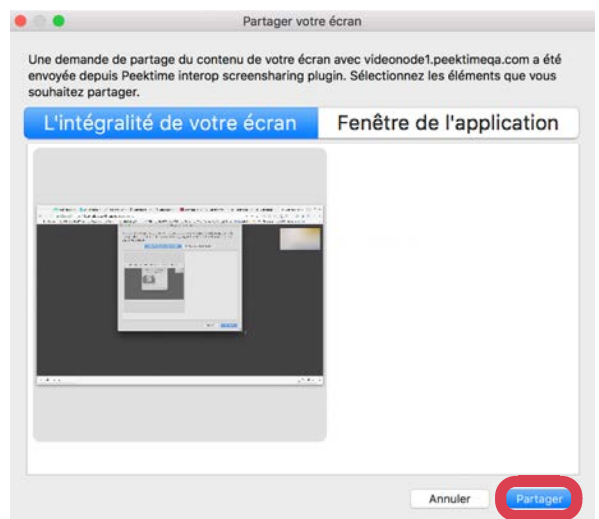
Partager votre écran

Une demande de partage du contenu de votre écran avec videonode1.peektimeqa.com a été envoyée depuis Peektime interop screensharing plugin. Sélectionnez les éléments que vous souhaitez partager.

L'intégralité de votre écran

Fenêtre de l'application

Annuler

Partager